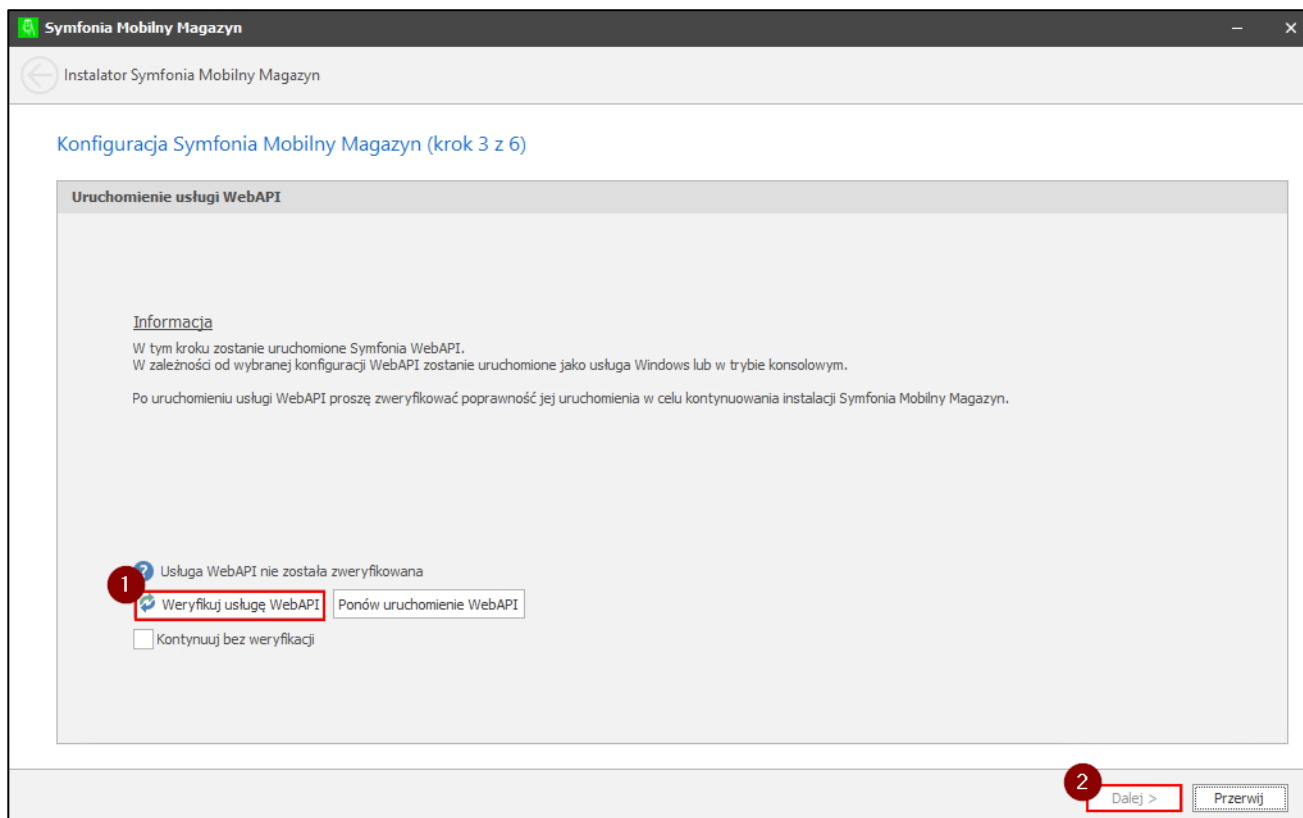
Symfonia Mobilny Magazyn

Instalator Symfonia Mobilny Magazyn

Konfiguracja Symfonia Mobilny Magazyn (krok 3 z 6)

Uruchomienie usługi WebAPI

Informacja

W tym kroku zostanie uruchomione Symfonia WebAPI.
W zależności od wybranej konfiguracji WebAPI zostanie uruchomione jako usługa Windows lub w trybie konsolowym.

Po uruchomieniu usługi WebAPI proszę zweryfikować poprawność jej uruchomienia w celu kontynuowania instalacji Symfonia Mobilny Magazyn.

Usługa WebAPI nie została zweryfikowana

1

Weryfikuj usługę WebAPI

Ponów uruchomienie WebAPI

Kontynuuj bez weryfikacji

2

Dalej >

Przerwij